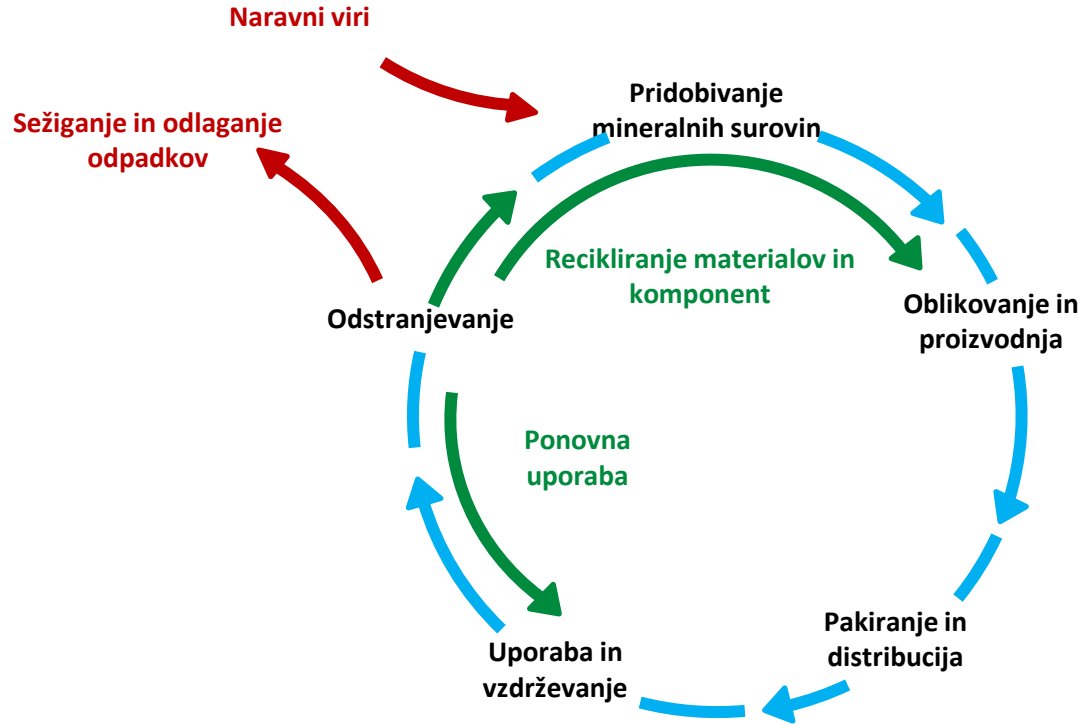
Naravni viri

Sežiganje in odlaganje odpadkov

Pridobivanje mineralnih surovin

Recikliranje materialov in komponent

Odstranjevanje

Oblikovanje in proizvodnja

Ponovna uporaba

Pakiranje in distribucija

Uporaba in vzdrževanje